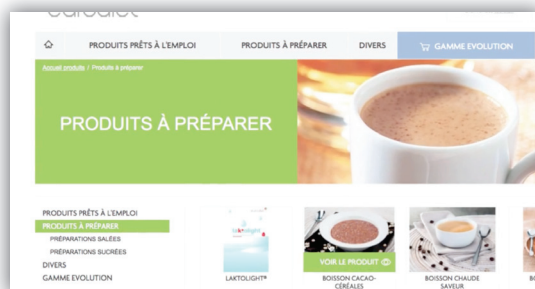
PRODUITS PRÊTS À L'EMPLOI
PRODUITS À PRÉPARER
DIVERS
GAMME EVOLUTION

Accueil produits / Produits à préparer

PRODUITS À PRÉPARER

PRODUITS PRÊTS À L'EMPLOI
PRODUITS À PRÉPARER
PRÉPARATIONS SALÉES
PRÉPARATIONS SUCRÉES
DIVERS
GAMME EVOLUTION

laktolight
LAKTOLIGHT®

VOIR LE PRODUIT
BOISSON CACAO-CÉRÉALES

BOISSON CHAUDE SAVEUR